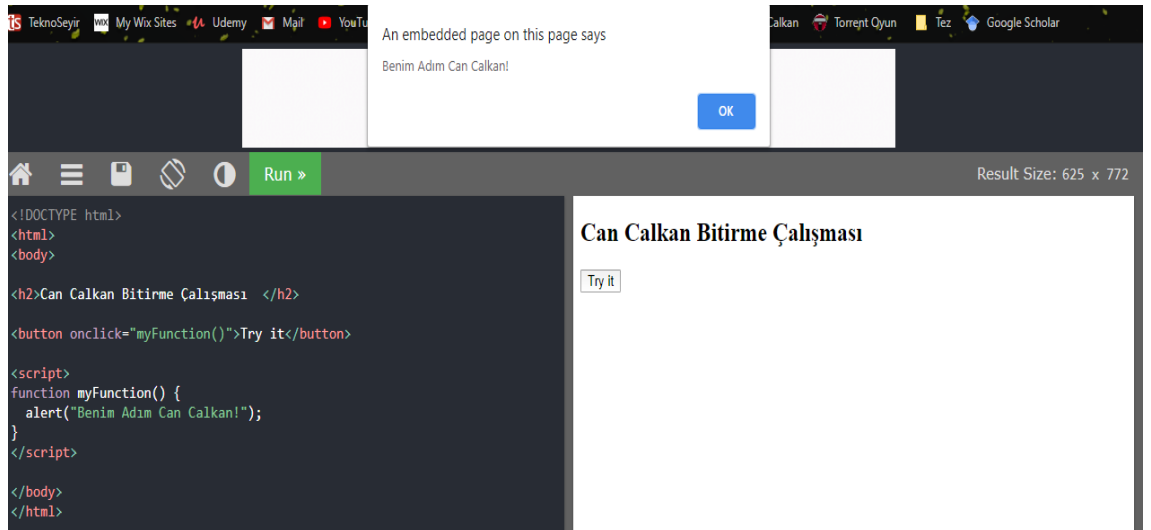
TeknoSeyir My Wix Sites Udemy Mail YouTu Calkan Torrent Oyun Tez Google Scholar

An embedded page on this page says

Benim Adım Can Calkan!

OK

Run »

Result Size: 625 x 772

<!DOCTYPE html>
<html>
<body>

<h2>Can Calkan Bitirme Çalışması </h2>

<button onclick="myFunction()">Try it</button>

<script>
function myFunction() {
  alert("Benim Adım Can Calkan!");
}
</script>

</body>
</html>

Can Calkan Bitirme Çalışması

Try it